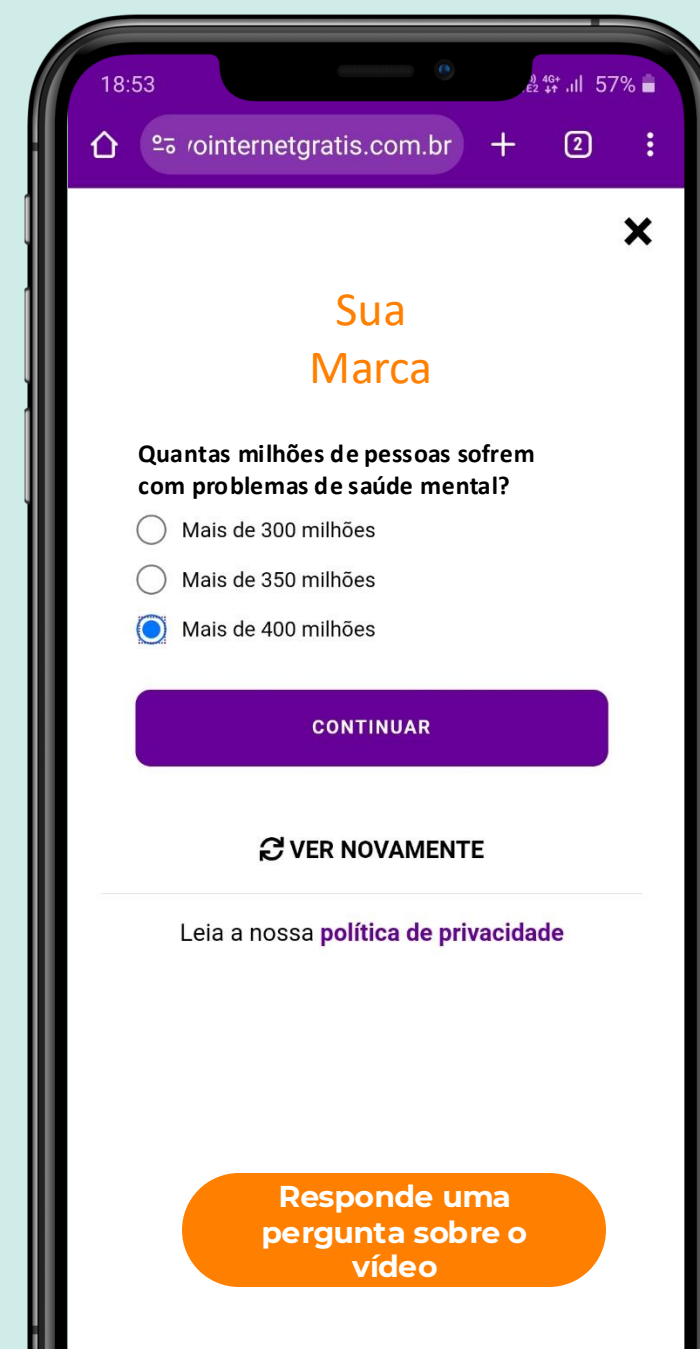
18:53
4G+ 57%

/ointernetgratis.com.br

2

Sua
Marca

Quantas milhões de pessoas sofrem com problemas de saúde mental?

Mais de 300 milhões

Mais de 350 milhões

Mais de 400 milhões

CONTINUAR

VER NOVAMENTE

Leia a nossa política de privacidade

Responde uma pergunta sobre o vídeo